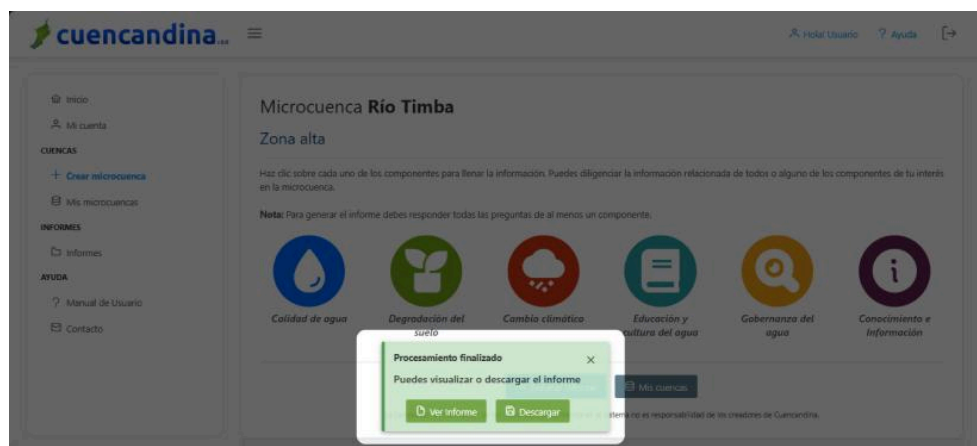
cuencandina

Hola! Usuario ? Ayuda

Inicio
Mi cuenta
CUENCAS
+ Crear microcuenca
Mis microcuencas
INFORMES
Informes
AYUDA
? Manual de Usuario
Contacto

Microcuenca **Río Timba**

Zona alta

Haz clic sobre cada uno de los componentes para llenar la información. Puedes diligenciar la información relacionada de todos o alguno de los componentes de tu interés en la microcuenca.

**Nota:** Para generar el informe debes responder todas las preguntas de al menos un componente.

Calidad de agua
Degradación del suelo
Cambio climático
Educación y cultura del agua
Gobernanza del agua
Conocimiento e Información

Mis cuencas

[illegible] no es responsabilidad de los creadores de Cuencandina.

Procesamiento finalizado ×
Puedes visualizar o descargar el informe
Ver informe Descargar